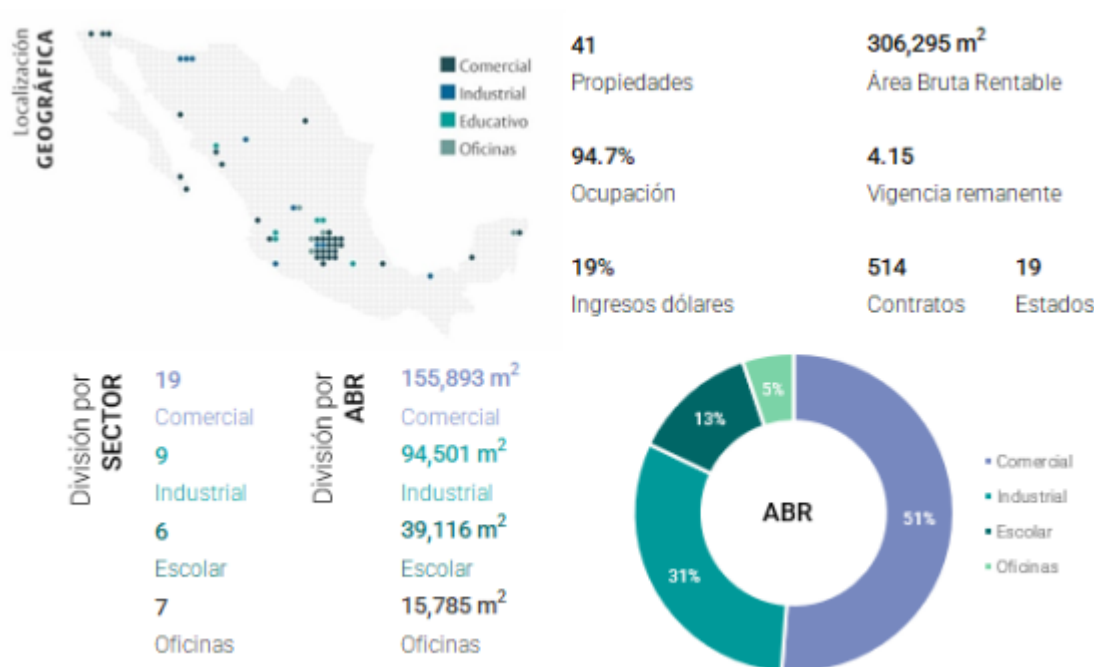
Localización
GEOGRÁFICA

Comercial
Industrial
Educativo
Oficinas

41
Propiedades

306,295 $m^2$
Área Bruta Rentable

94.7%
Ocupación

4.15
Vigencia remanente

19%
Ingresos dólares

514
Contratos

19
Estados

División por
SECTOR

19
Comercial
9
Industrial
6
Escolar
7
Oficinas

División por
ABR

155,893 $m^2$
Comercial
94,501 $m^2$
Industrial
39,116 $m^2$
Escolar
15,785 $m^2$
Oficinas

ABR
51%
31%
13%
5%

Comercial
Industrial
Escolar
Oficinas